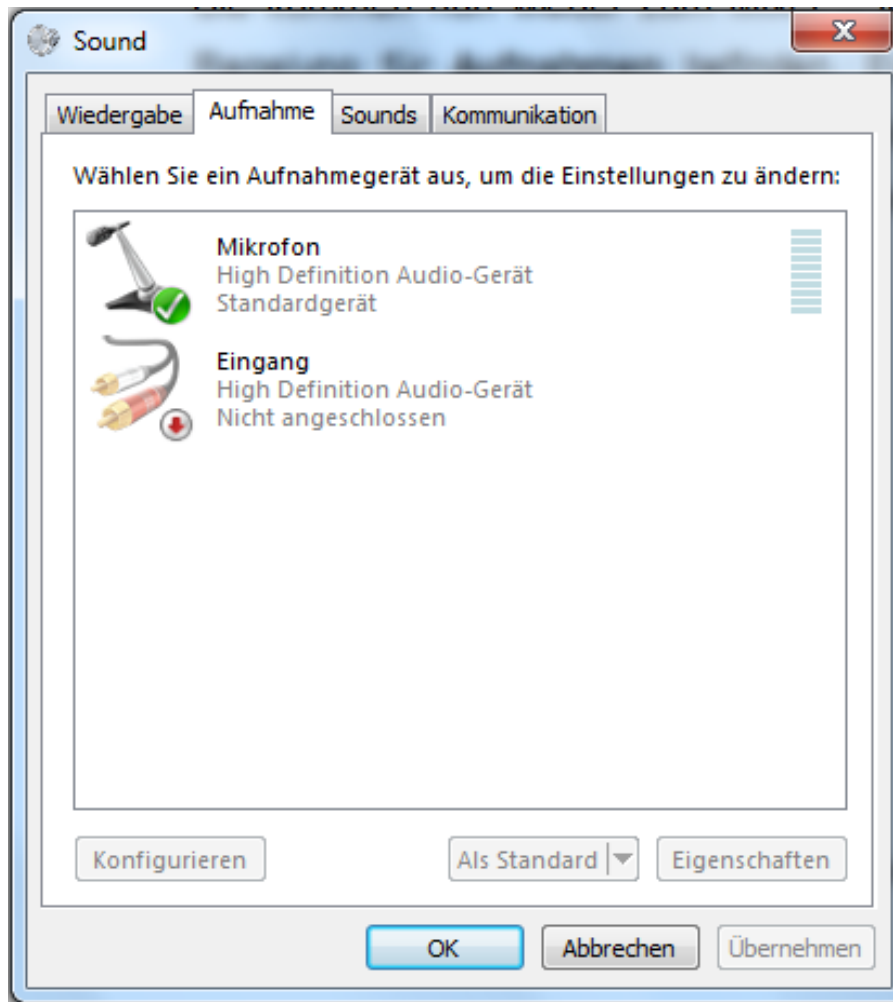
Sound

Wiedergabe | Aufnahme | Sounds | Kommunikation

Wählen Sie ein Aufnahmegerät aus, um die Einstellungen zu ändern:

Mikrofon
High Definition Audio-Gerät
Standardgerät

Eingang
High Definition Audio-Gerät
Nicht angeschlossen

Konfigurieren
Als Standard
Eigenschaften

OK
Abbrechen
Übernehmen